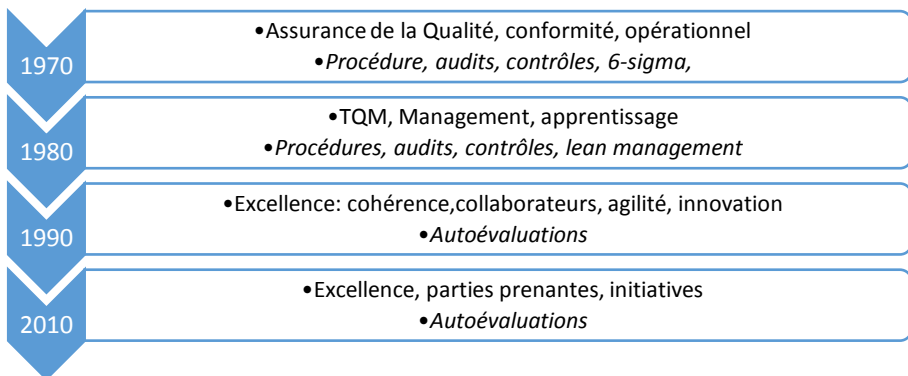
1970

•Assurance de la Qualité, conformité, opérationnel
•*Procédure, audits, contrôles, 6-sigma,*

1980

•TQM, Management, apprentissage
•*Procédures, audits, contrôles, lean management*

1990

•Excellence: cohérence,collaborateurs, agilité, innovation
•*Autoévaluations*

2010

•Excellence, parties prenantes, initiatives
•*Autoévaluations*